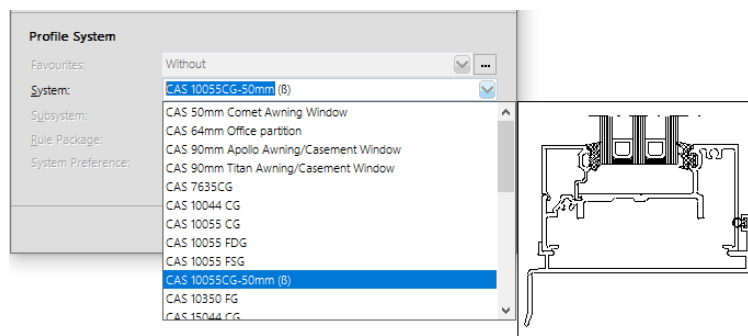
Profile System

Favourites: Without ...

System: CAS 10055CG-50mm (ß)

Subsystem:

Rule Package:

System Preference:

CAS 50mm Comet Awning Window
CAS 64mm Office partition
CAS 90mm Apollo Awning/Casement Window
CAS 90mm Titan Awning/Casement Window
CAS 7635CG
CAS 10044 CG
CAS 10055 CG
CAS 10055 FDG
CAS 10055 FSG
CAS 10055CG-50mm (ß)
CAS 10350 FG
CAS 15044 CG